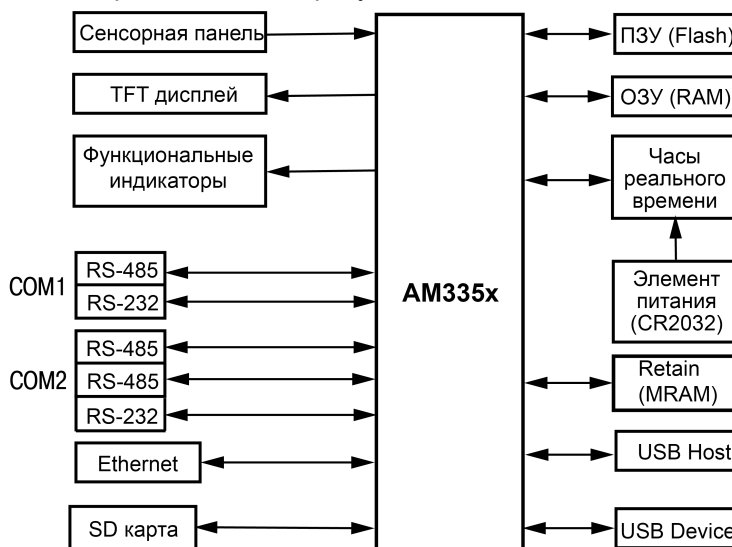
Сенсорная панель

TFT дисплей

Функциональные индикаторы

COM1

RS-485

RS-232

COM2

RS-485

RS-485

RS-232

Ethernet

SD карта

AM335x

ПЗУ (Flash)

ОЗУ (RAM)

Часы реального времени

Элемент питания (CR2032)

Retain (MRAM)

USB Host

USB Device